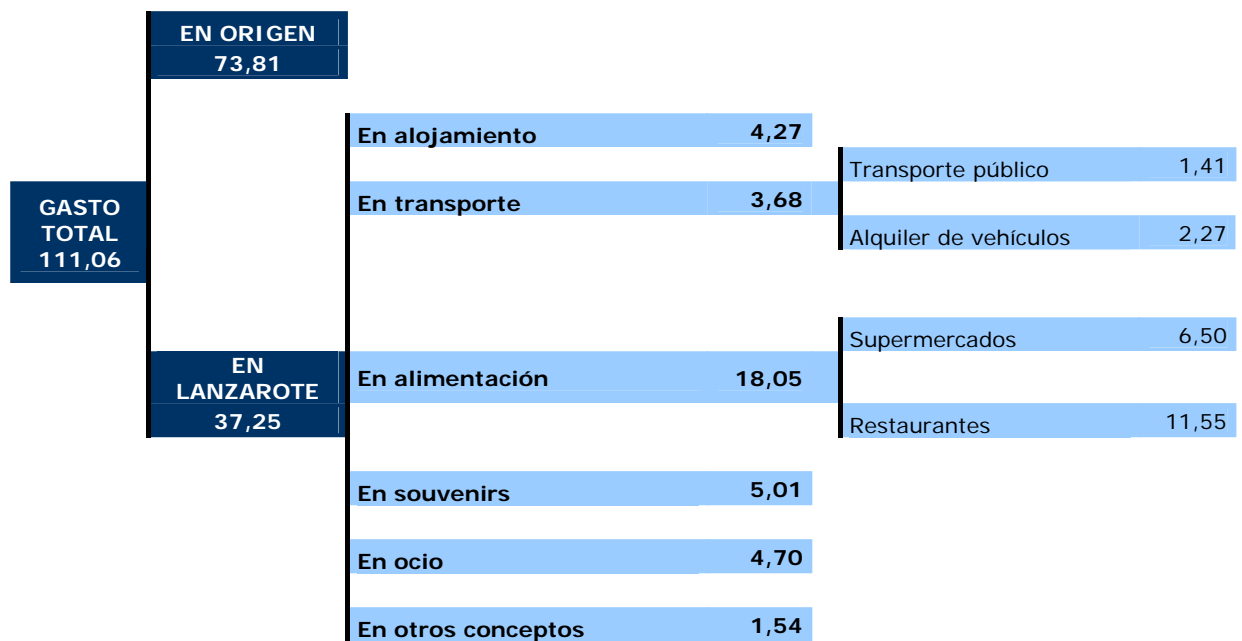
GASTO TOTAL 111,06

EN ORIGEN 73,81

EN LANZAROTE 37,25

En alojamiento 4,27

En transporte 3,68

Transporte público 1,41

Alquiler de vehículos 2,27

En alimentación 18,05

Supermercados 6,50

Restaurantes 11,55

En souvenirs 5,01

En ocio 4,70

En otros conceptos 1,54